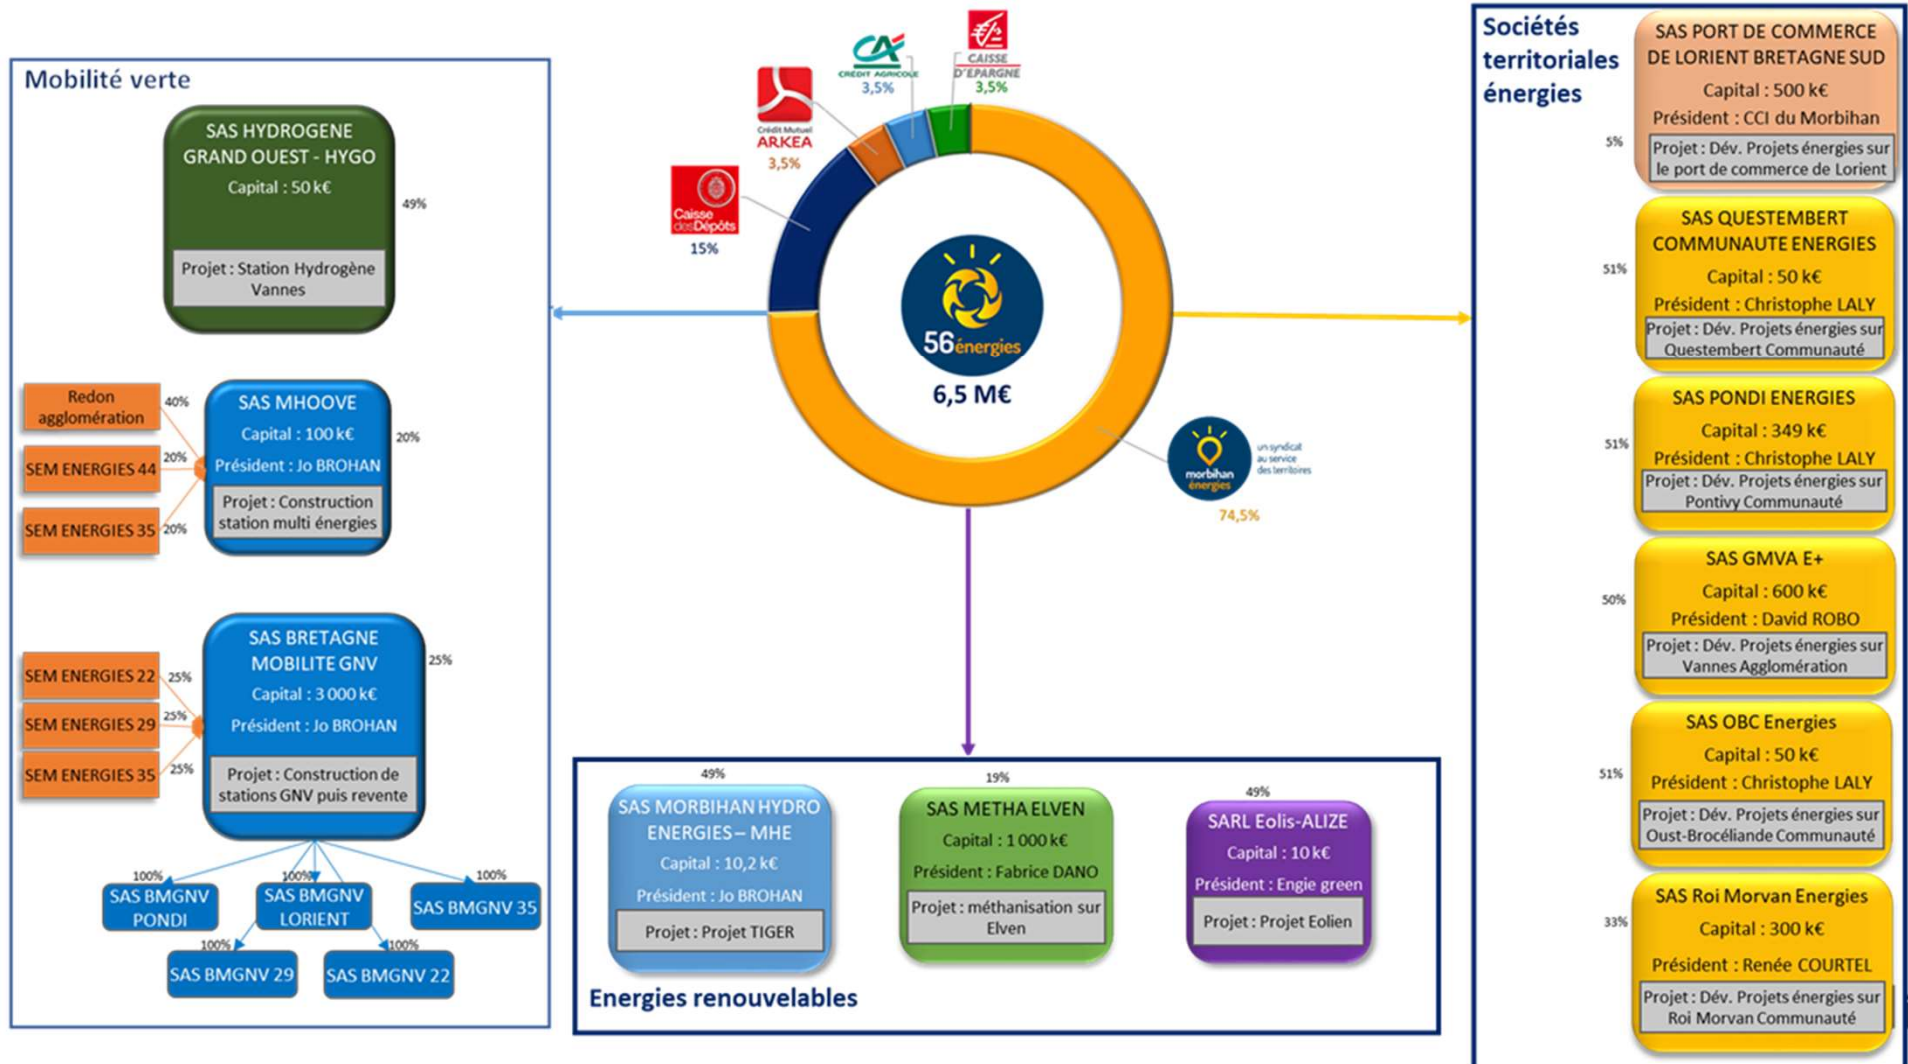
Mobilité verte

SAS HYDROGENE GRAND OUEST - HYGO
Capital : 50 k€
Projet : Station Hydrogène Vannes
49%

Redon agglomération
40%
SEM ENERGIES 44
20%
SEM ENERGIES 35
20%
SAS MHOOVE
Capital : 100 k€
Président : Jo BROHAN
Projet : Construction station multi énergies
20%

SEM ENERGIES 22
25%
SEM ENERGIES 29
25%
SEM ENERGIES 35
25%
SAS BRETAGNE MOBILITE GNV
Capital : 3 000 k€
Président : Jo BROHAN
Projet : Construction de stations GNV puis revente
25%

100%
SAS BMGNV PONDI
100%
SAS BMGNV LORIENT
100%
SAS BMGNV 35
100%
SAS BMGNV 29
100%
SAS BMGNV 22

Crédit Mutuel ARKEA
3,5%
CRÉDIT AGRICOLE
3,5%
CAISSE D'EPARGNE
3,5%
Caisse des Dépôts
15%
56énergies
6,5 M€
morbihan énergies
un syndicat au service des territoires
74,5%

49%
SAS MORBIHAN HYDRO ENERGIES – MHE
Capital : 10,2 k€
Président : Jo BROHAN
Projet : Projet TIGER

19%
SAS METHA ELVEN
Capital : 1 000 k€
Président : Fabrice DANO
Projet : méthanisation sur Elven

49%
SARL Eolis-ALIZE
Capital : 10 k€
Président : Engie green
Projet : Projet Eolien

Energies renouvelables

Sociétés territoriales énergies

5%
SAS PORT DE COMMERCE DE LORIENT BRETAGNE SUD
Capital : 500 k€
Président : CCI du Morbihan
Projet : Dév. Projets énergies sur le port de commerce de Lorient

51%
SAS QUESTEMBERT COMMUNAUTE ENERGIES
Capital : 50 k€
Président : Christophe LALY
Projet : Dév. Projets énergies sur Questembert Communauté

51%
SAS PONDI ENERGIES
Capital : 349 k€
Président : Christophe LALY
Projet : Dév. Projets énergies sur Pontivy Communauté

50%
SAS GMVA E+
Capital : 600 k€
Président : David ROBO
Projet : Dév. Projets énergies sur Vannes Agglomération

51%
SAS OBC Energies
Capital : 50 k€
Président : Christophe LALY
Projet : Dév. Projets énergies sur Oust-Brocéliande Communauté

33%
SAS Roi Morvan Energies
Capital : 300 k€
Président : Renée COURTEL
Projet : Dév. Projets énergies sur Roi Morvan Communauté